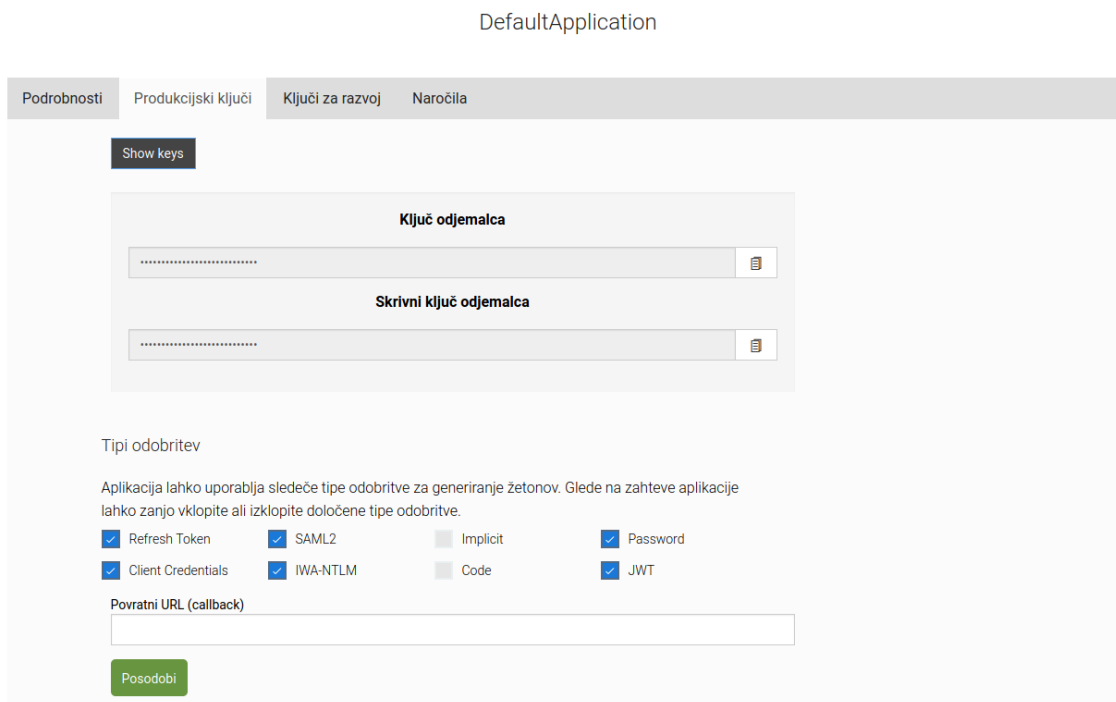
DefaultApplication

Podrobnosti | Produkcijski ključi | Ključi za razvoj | Naročila

Show keys

Ključ odjemalca

••••••••••••••••••••••••••••••

Skrivni ključ odjemalca

••••••••••••••••••••••••••••••

Tipi odobritev

Aplikacija lahko uporablja sledeče tipe odobritve za generiranje žetonov. Glede na zahteve aplikacije lahko zanjo vklopite ali izklopite določene tipe odobritve.

Refresh Token
SAML2
Implicit
Password
Client Credentials
IWA-NTLM
Code
JWT

Povratni URL (callback)

Posodobi